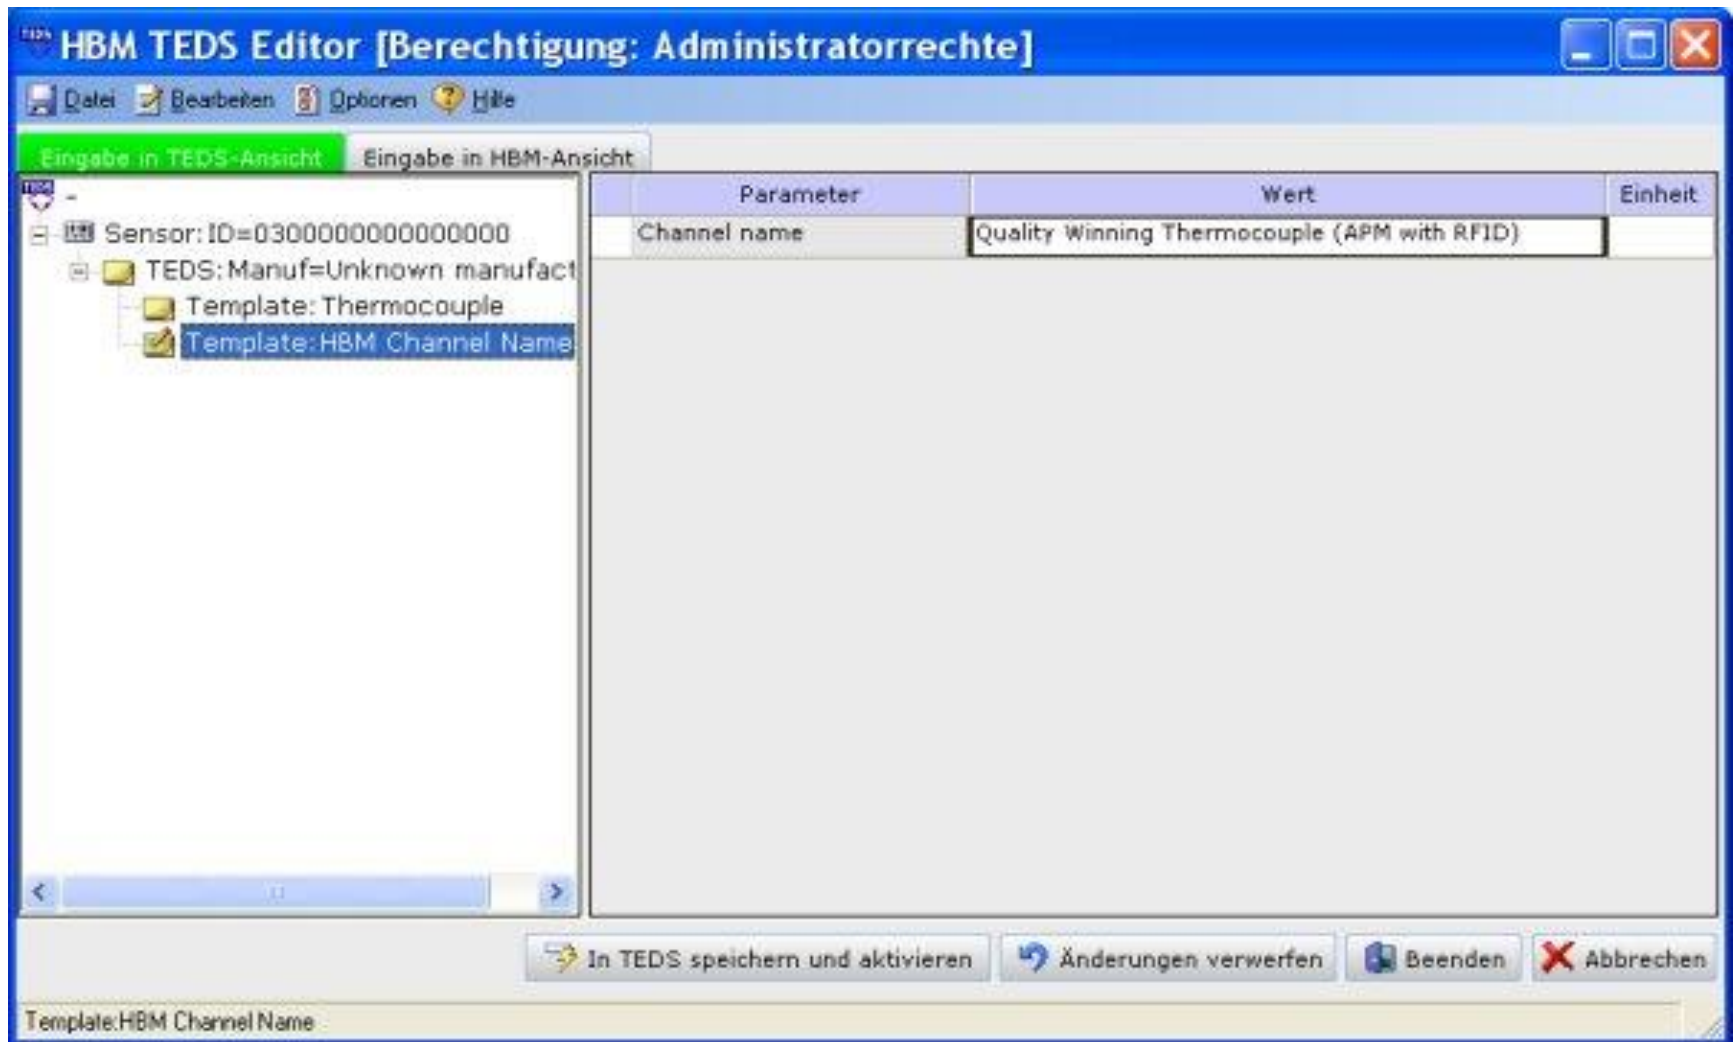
HBM TEDS Editor [Berechtigung: Administratorrechte]

Datei Bearbeiten Optionen Hilfe

Eingabe in TEDS-Ansicht
Eingabe in HBM-Ansicht

-
Sensor: ID=0300000000000000
TEDS: Manuf=Unknown manufact
Template: Thermocouple
Template: HBM Channel Name

| Parameter | Wert | Einheit |
|---|---|---|
| Channel name | Quality Winning Thermocouple (APM with RFID) | |

In TEDS speichern und aktivieren
Änderungen verwerfen
Beenden
Abbrechen

Template:HBM Channel Name